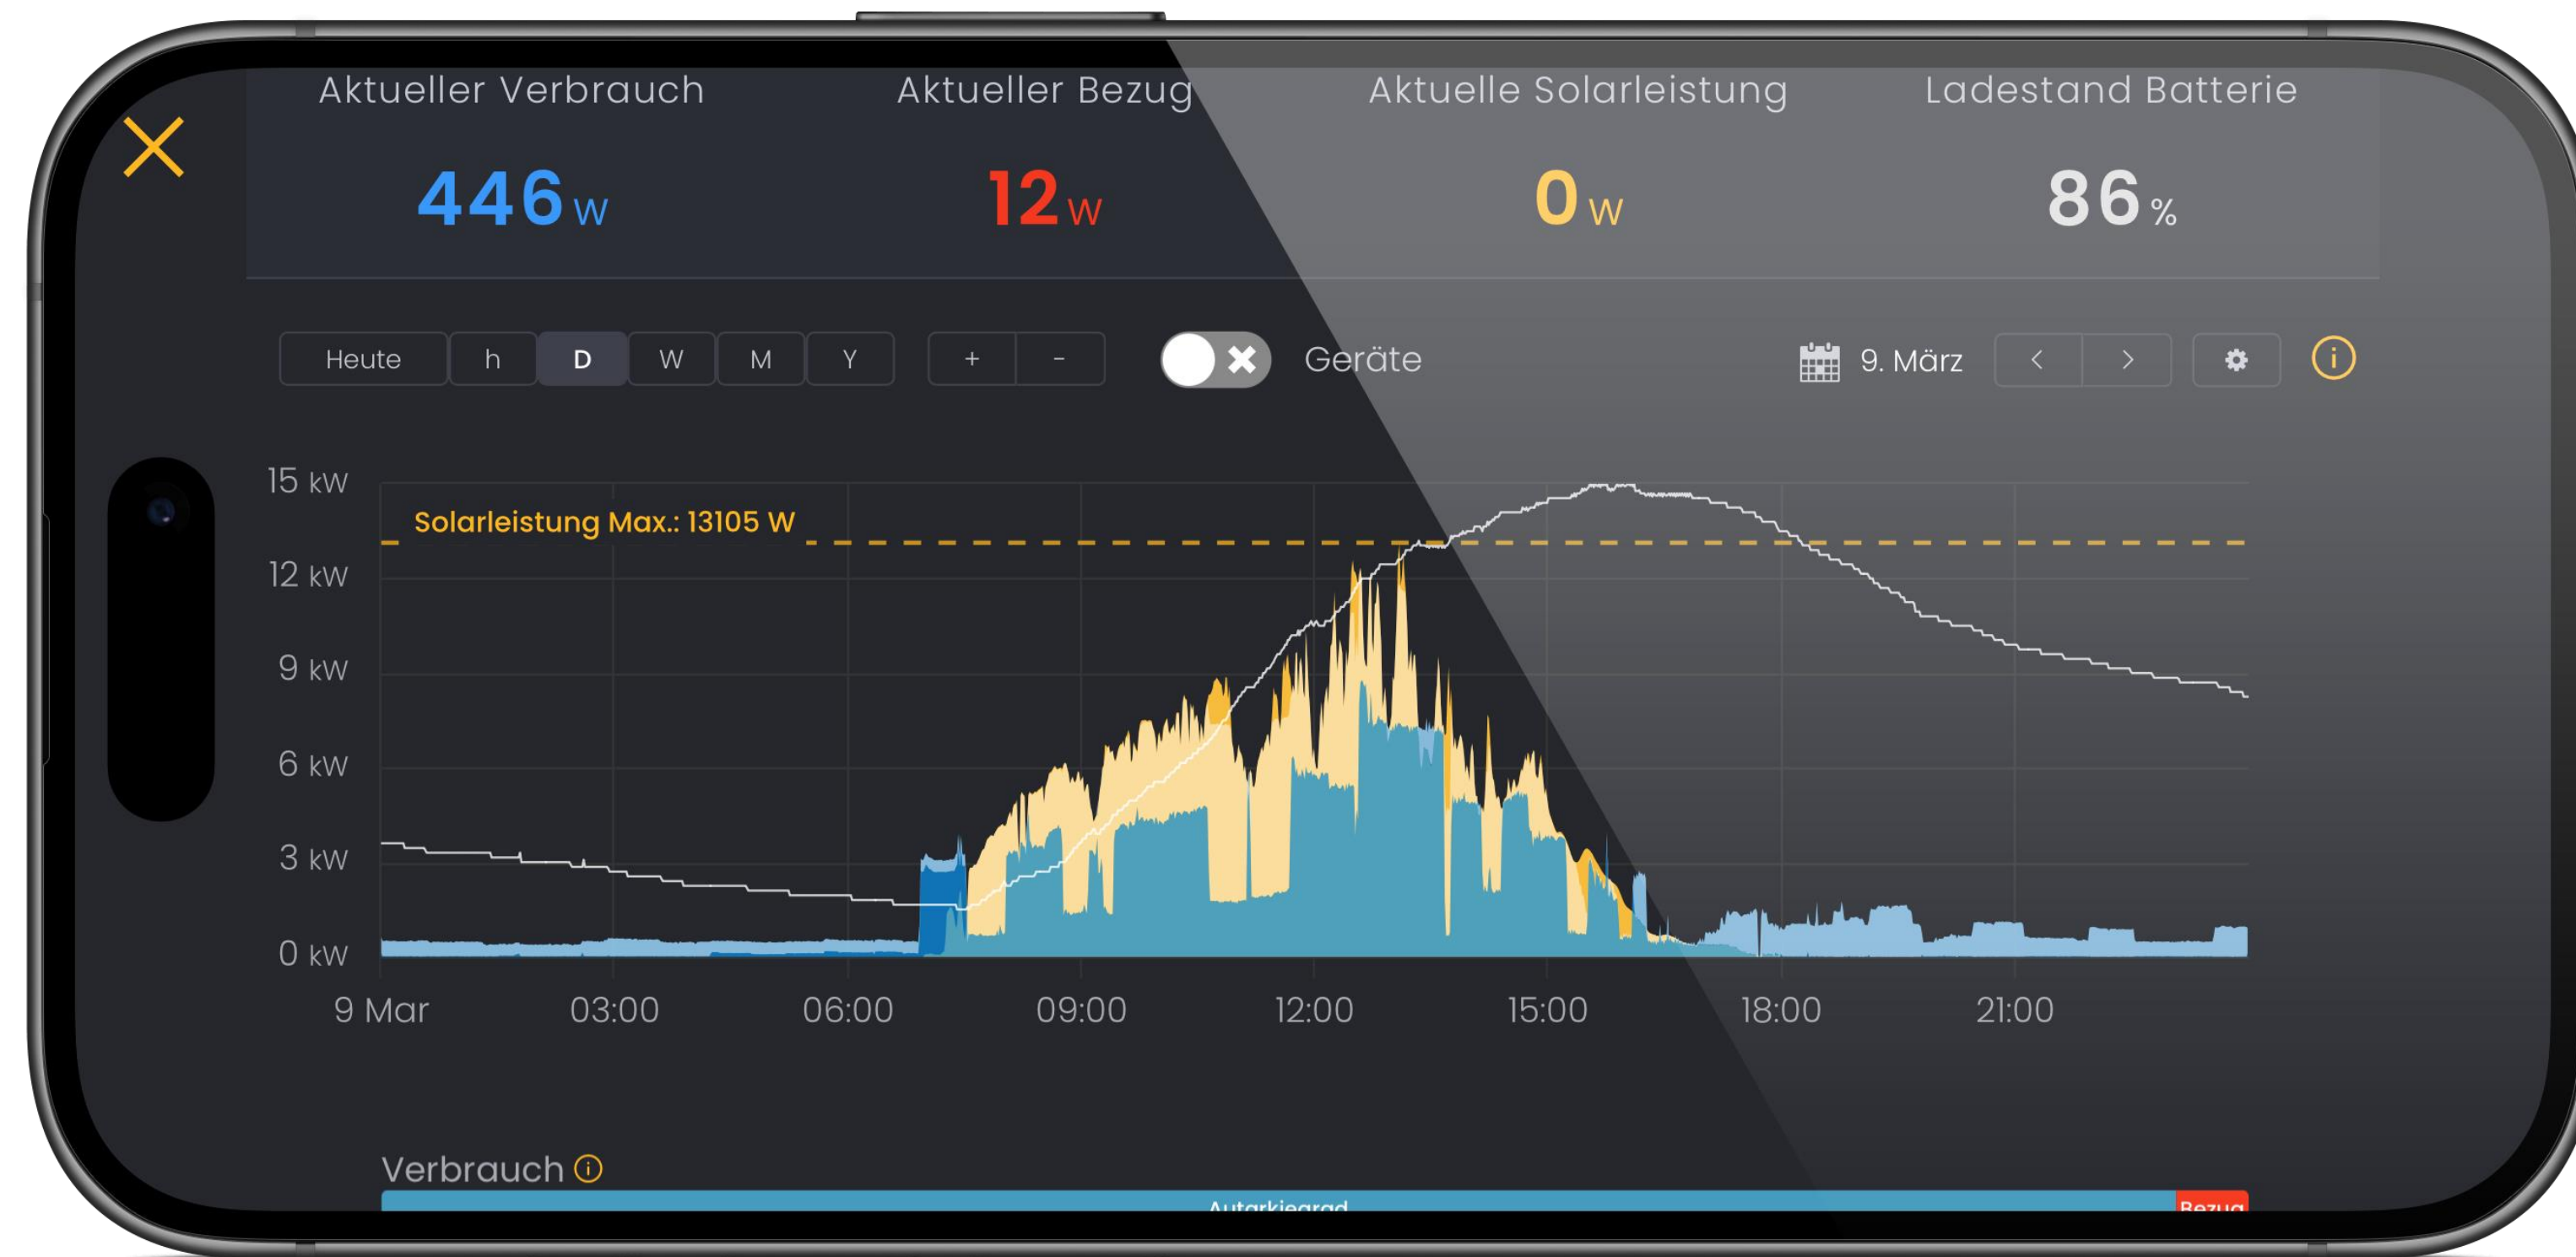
Aktueller Verbrauch
446 W

Aktueller Bezug
12 W

Aktuelle Solarleistung
0 W

Ladestand Batterie
86 %

Heute | h | D | W | M | Y | + | -

Geräte

9. März

15 kW
12 kW
9 kW
6 kW
3 kW
0 kW

Solarleistung Max.: 13105 W

9 Mar
03:00
06:00
09:00
12:00
15:00
18:00
21:00

Verbrauch

Autarkiegrad
Bezug